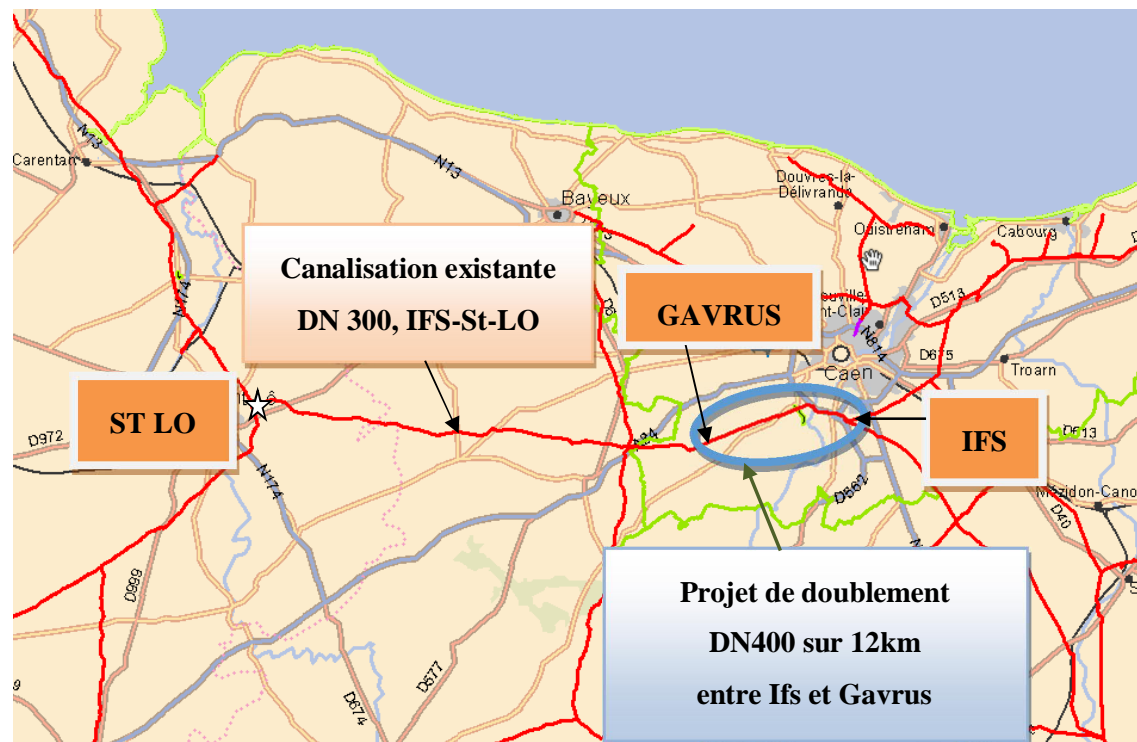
Carentan

N13

N13

Bayeux

Douvres-la-Délivrande

Ouistreham

Cabourg

Canalisation existante

DN 300, IFS-St-LO

GAVRUS

D513

N814

D675

Caen

Troarn

ST LO

D972

N174

N174

A84

IFS

D613

D562

Mézidon-Canon

D40

Projet de doublement

DN400 sur 12km

entre Ifs et Gavrus

D999

D677

D674